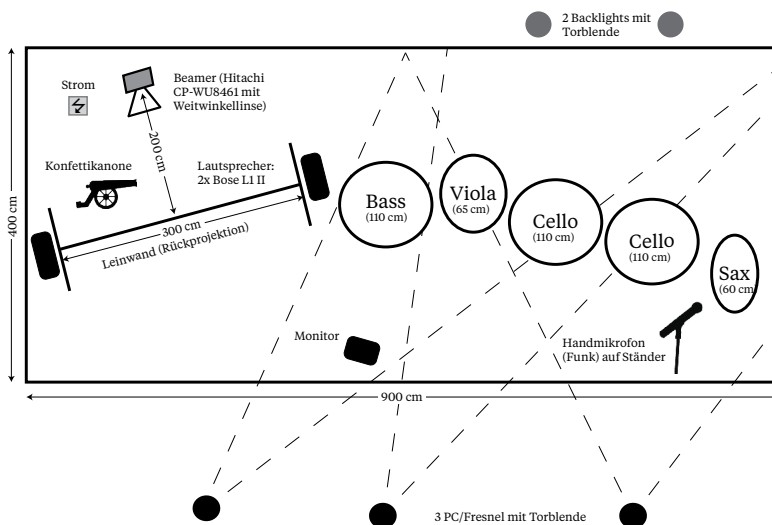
2 Backlights mit Torblende

400 cm

Strom

Beamer (Hitachi CP-WU8461 mit Weitwinkellinse)

200 cm

Konfettikanone

Lautsprecher: 2x Bose L1 II

300 cm

Leinwand (Rückprojektion)

Bass (110 cm)

Viola (65 cm)

Cello (110 cm)

Cello (110 cm)

Sax (60 cm)

Monitor

Handmikrofon (Funk) auf Ständer

900 cm

3 PC/Fresnel mit Torblende